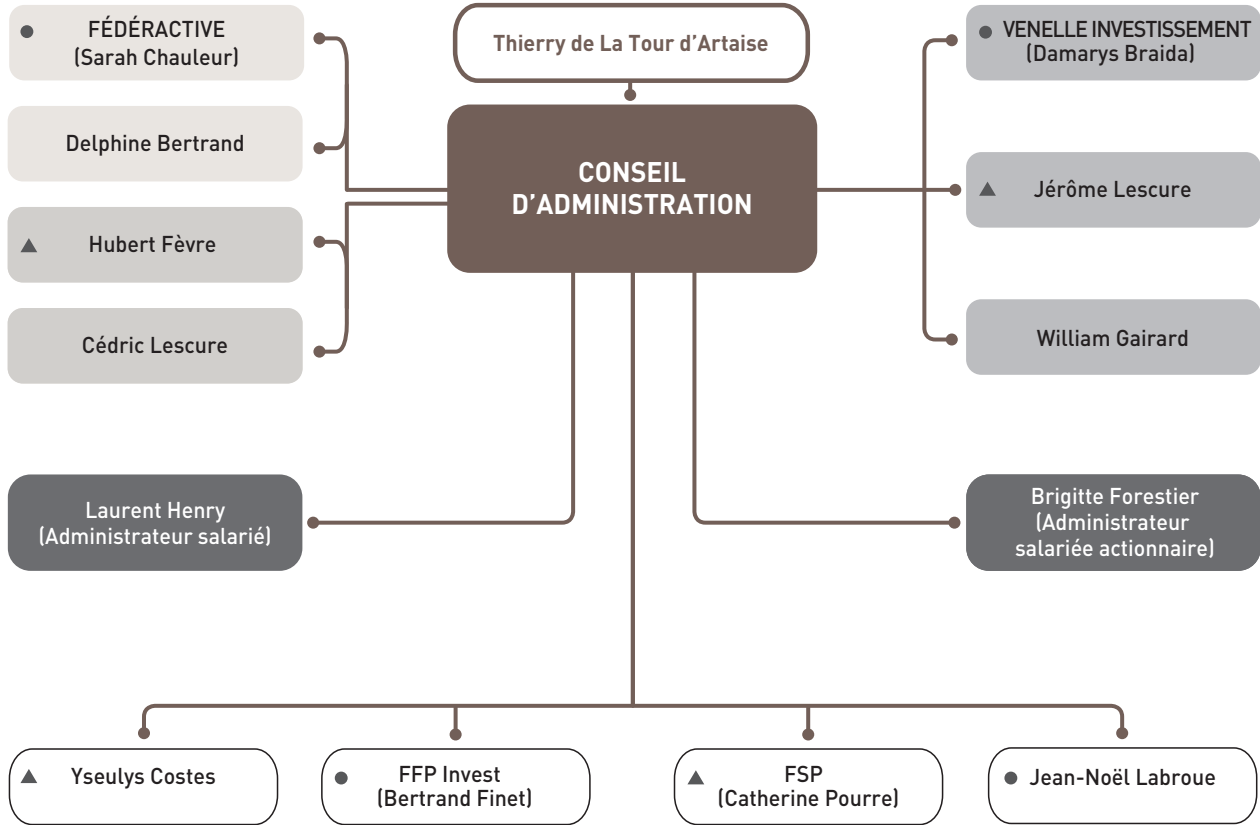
Thierry de La Tour d'Artaise

CONSEIL D'ADMINISTRATION

● FÉDÉRACTIVE (Sarah Chauleur)

Delphine Bertrand

▲ Hubert Fèvre

Cédric Lescure

● VENELLE INVESTISSEMENT (Damarys Braida)

▲ Jérôme Lescure

William Gairard

Laurent Henry (Administrateur salarié)

Brigitte Forestier (Administrateur salariée actionnaire)

▲ Yseulys Costes

● FFP Invest (Bertrand Finet)

▲ FSP (Catherine Pourre)

● Jean-Noël Labroue